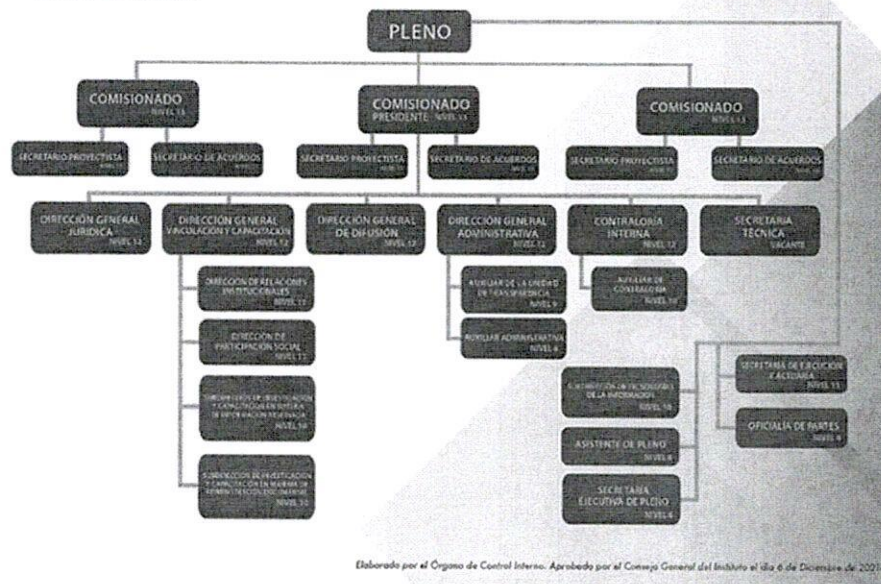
PLENO

COMISIONADO
NIVEL 13

COMISIONADO
PRESIDENTE NIVEL 13

COMISIONADO
NIVEL 13

SECRETARIO PROYECTISTA
NIVEL 11

SECRETARIO DE ACUERDOS
NIVEL 11

SECRETARIO PROYECTISTA
NIVEL 11

SECRETARIO DE ACUERDOS
NIVEL 11

SECRETARIO PROYECTISTA
NIVEL 11

SECRETARIO DE ACUERDOS
NIVEL 11

DIRECCIÓN GENERAL JURÍDICA
NIVEL 12

DIRECCIÓN GENERAL VINCULACIÓN Y CAPACITACIÓN
NIVEL 12

DIRECCIÓN GENERAL DE DIFUSIÓN
NIVEL 12

DIRECCIÓN GENERAL ADMINISTRATIVA
NIVEL 12

CONTRALORÍA INTERNA
NIVEL 12

SECRETARÍA TÉCNICA
VACANTE

DIRECCIÓN DE RELACIONES INSTITUCIONALES
NIVEL 11

DIRECCIÓN DE PARTICIPACIÓN SOCIAL
NIVEL 11

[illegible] DE INVESTIGACIÓN Y CAPACITACIÓN EN SISTEMA DE INFORMACIÓN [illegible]
NIVEL 10

SUBDIRECCIÓN DE INVESTIGACIÓN Y CAPACITACIÓN EN MATERIA DE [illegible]
NIVEL 10

AUXILIAR DE LA UNIDAD DE TRANSPARENCIA
NIVEL 9

AUXILIAR ADMINISTRATIVO
NIVEL 6

AUXILIAR DE CONTRALORÍA
NIVEL 10

SECRETARÍA DE EJECUCIÓN Y ACTUARIA
NIVEL 11

OFICIALÍA DE PARTES
NIVEL 9

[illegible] DE TECNOLOGÍAS DE LA INFORMACIÓN
NIVEL 10

ASISTENTE DE PLENO
NIVEL 8

SECRETARÍA EJECUTIVA DE PLENO
NIVEL 6

Elaborado por el Órgano de Control Interno. Aprobado por el Consejo General del Instituto el día 6 de Diciembre de 201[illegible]